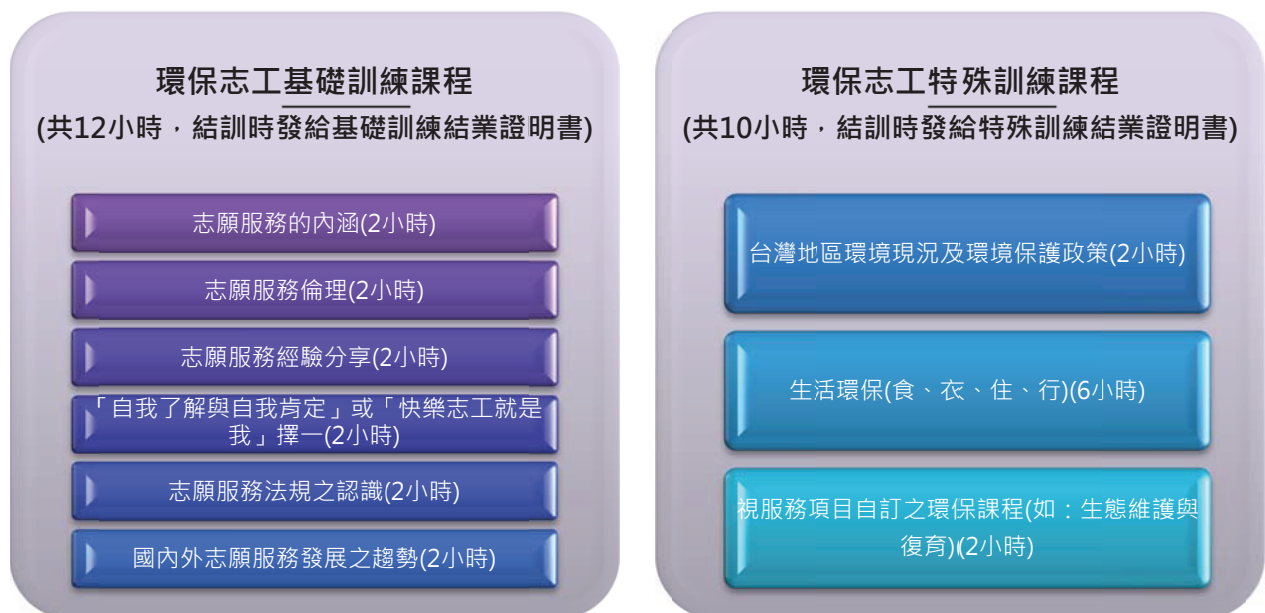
環保志工基礎訓練課程
(共12小時，結訓時發給基礎訓練結業證明書)

志願服務的內涵(2小時)

志願服務倫理(2小時)

志願服務經驗分享(2小時)

「自我了解與自我肯定」或「快樂志工就是我」擇一(2小時)

志願服務法規之認識(2小時)

國內外志願服務發展之趨勢(2小時)

環保志工特殊訓練課程
(共10小時，結訓時發給特殊訓練結業證明書)

台灣地區環境現況及環境保護政策(2小時)

生活環保(食、衣、住、行)(6小時)

視服務項目自訂之環保課程(如：生態維護與復育)(2小時)